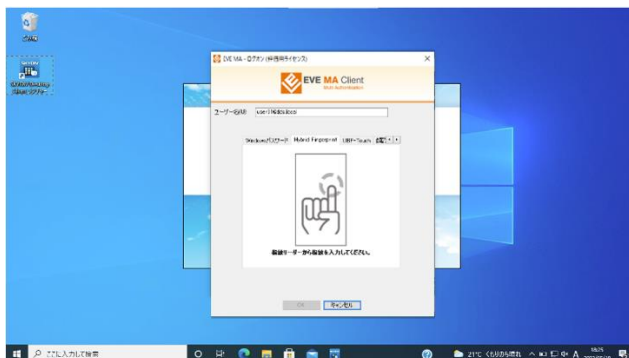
ごみ箱

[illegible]

EVE MA - ログオン (評価用ライセンス)

EVE MA Client
Multi-Authentication

ユーザー名(U): user1@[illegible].local

Windowsパスワード | Hybrid Fingerprint | UBF-Touch | 顔認

指紋リーダーから指紋を入力してください。

OK | キャンセル

ここに入力して検索

21°C くもりのち晴れ

A

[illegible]